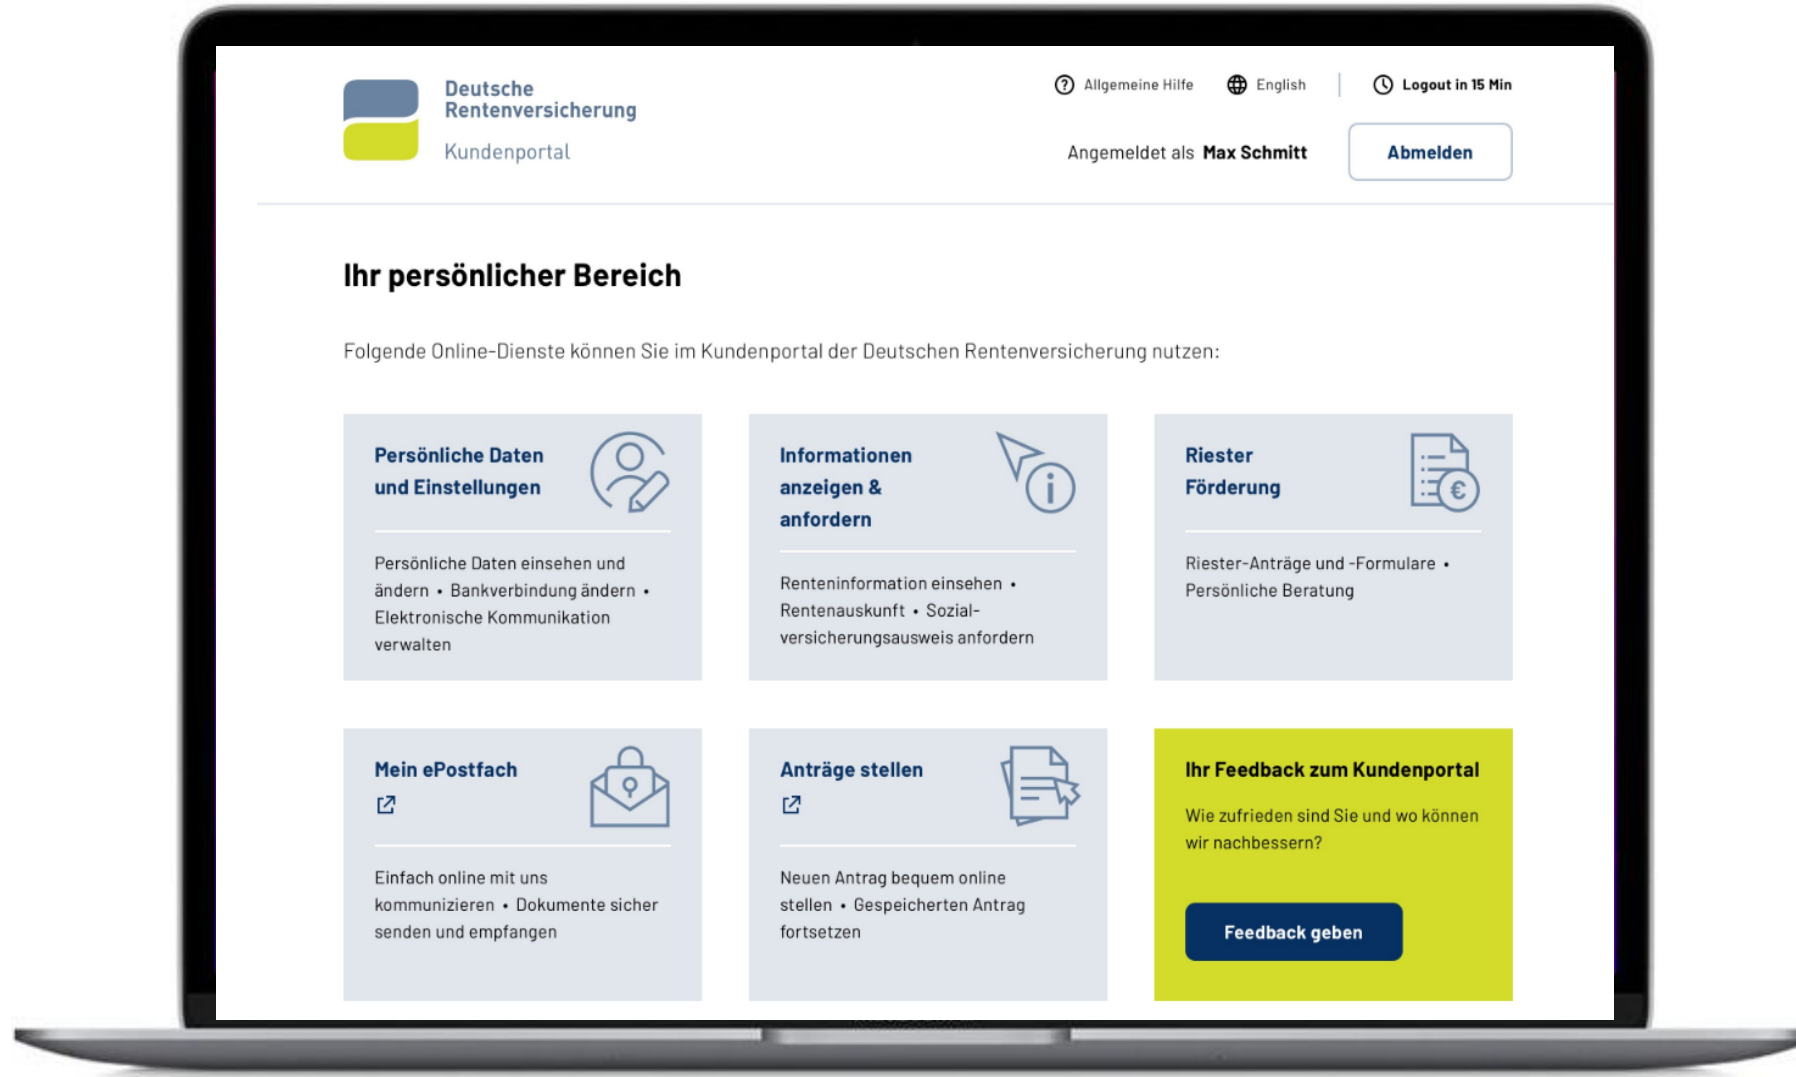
Deutsche Rentenversicherung
Kundenportal

Allgemeine Hilfe English Logout in 15 Min

Angemeldet als Max Schmitt Abmelden

Ihr persönlicher Bereich

Folgende Online-Dienste können Sie im Kundenportal der Deutschen Rentenversicherung nutzen:

Persönliche Daten und Einstellungen

Persönliche Daten einsehen und ändern • Bankverbindung ändern • Elektronische Kommunikation verwalten

Informationen anzeigen & anfordern

Renteninformation einsehen • Rentenauskunft • Sozialversicherungsausweis anfordern

Riester Förderung

Riester-Anträge und -Formulare • Persönliche Beratung

Mein ePostfach

Einfach online mit uns kommunizieren • Dokumente sicher senden und empfangen

Anträge stellen

Neuen Antrag bequem online stellen • Gespeicherten Antrag fortsetzen

Ihr Feedback zum Kundenportal

Wie zufrieden sind Sie und wo können wir nachbessern?

Feedback geben